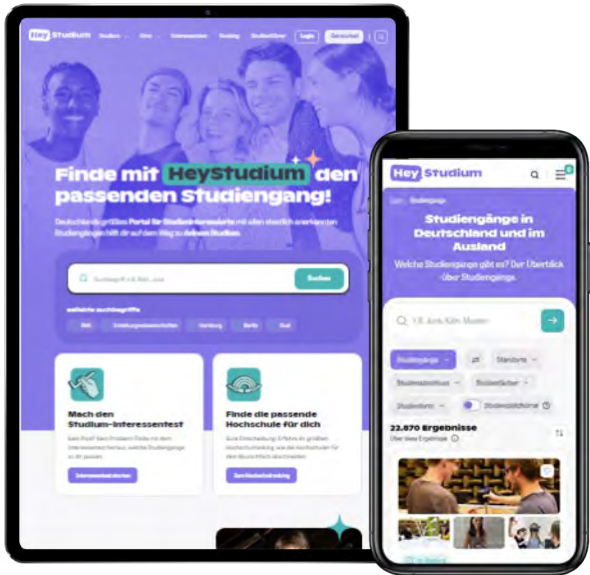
Hey Studium

Studium Orte Interessentest Ranking StudienführerLogin Gratis!

Finde mit HeyStudium den passenden Studiengang!

Deutschlands größtes Portal für Studieninteressierte mit allen staatlich anerkannten Studiengängen hilft dir auf dem Weg zu deinem Studium.

Suchbegriff z.B. Köln, Jura Suchen

Beliebte Suchbegriffe

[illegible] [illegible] Hamburg Berlin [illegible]

Mach den Studium-Interessentest

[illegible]

Interessentest starten

Finde die passende Hochschule für dich

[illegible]

Hochschulranking

Hey Studium

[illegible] Studiengänge

Studiengänge in Deutschland und im Ausland

Welche Studiengänge gibt es? Der Überblick über Studiengänge.

z.B. Jura, Köln, Master

Studiengänge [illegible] Standorte

Studienabschluss Studienfächer

Studienform Studienplatzbörse

22.870 Ergebnisse

Über diese Ergebnisse